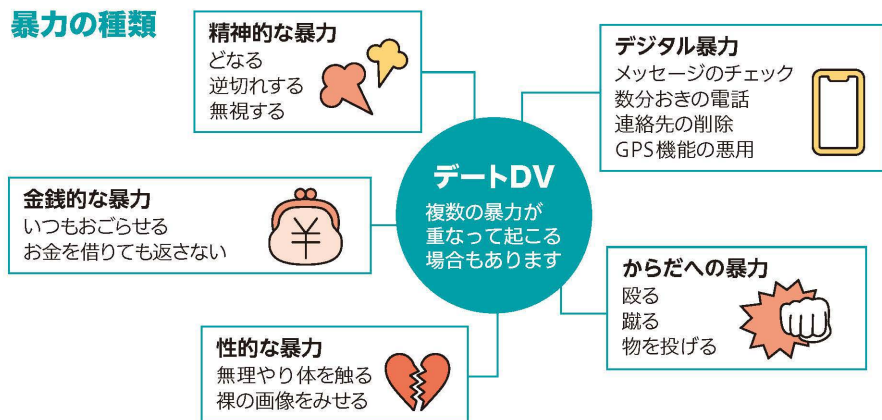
暴力の種類

精神的な暴力
どなる
逆切れする
無視する

デジタル暴力
メッセージのチェック
数分おきの電話
連絡先の削除
GPS機能の悪用

金銭的な暴力
いつもおごらせる
お金を借りても返さない

¥

デートDV
複数の暴力が重なって起こる場合もあります

からだへの暴力
殴る
蹴る
物を投げる

性的な暴力
無理やり体を触る
裸の画像をみせる